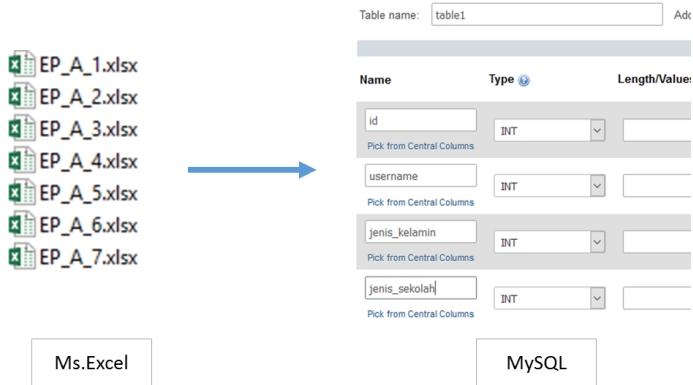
EP_A_1.xlsx
EP_A_2.xlsx
EP_A_3.xlsx
EP_A_4.xlsx
EP_A_5.xlsx
EP_A_6.xlsx
EP_A_7.xlsx

Table name: table1

Add

| Name | Type | Length/Values |
|---|---|---|
| id<br>Pick from Central Columns | INT | |
| username<br>Pick from Central Columns | INT | |
| jenis_kelamin<br>Pick from Central Columns | INT | |
| jenis_sekolah<br>Pick from Central Columns | INT | |

Ms.Excel

MySQL